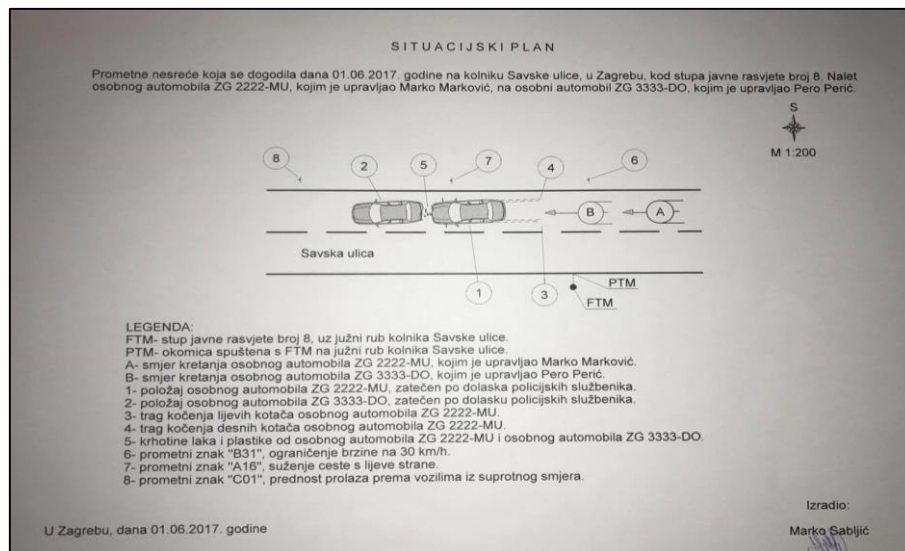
SITUACIJSKI PLAN

Prometne nesreće koja se dogodila dana 01.06.2017. godine na kolniku Savske ulice, u Zagrebu, kod stupa javne rasvjete broj 8. Nalet osobnog automobila ZG 2222-MU, kojim je upravljao Marko Marković, na osobni automobil ZG 3333-DO, kojim je upravljao Pero Perić.

S

M 1:200

8 2 5 7 4 6

B A

Savska ulica

1 3 PTM FTM

LEGENDA:
FTM- stup javne rasvjete broj 8, uz južni rub kolnika Savske ulice.
PTM- okomica spuštena s FTM na južni rub kolnika Savske ulice.
A- smjer kretanja osobnog automobila ZG 2222-MU, kojim je upravljao Marko Marković.
B- smjer kretanja osobnog automobila ZG 3333-DO, kojim je upravljao Pero Perić.
1- položaj osobnog automobila ZG 2222-MU, zatečen po dolaska policijskih službenika.
2- položaj osobnog automobila ZG 3333-DO, zatečen po dolasku policijskih službenika.
3- trag kočenja lijevih kotača osobnog automobila ZG 2222-MU.
4- trag kočenja desnih kotača osobnog automobila ZG 2222-MU.
5- krhotine laka i plastike od osobnog automobila ZG 2222-MU i osobnog automobila ZG 3333-DO.
6- prometni znak "B31", ograničenje brzine na 30 km/h.
7- prometni znak "A16", suženje ceste s lijeve strane.
8- prometni znak "C01", prednost prolaza prema vozilima iz suprotnog smjera.

Izradio:

U Zagrebu, dana 01.06.2017. godine

Marko Sabljić